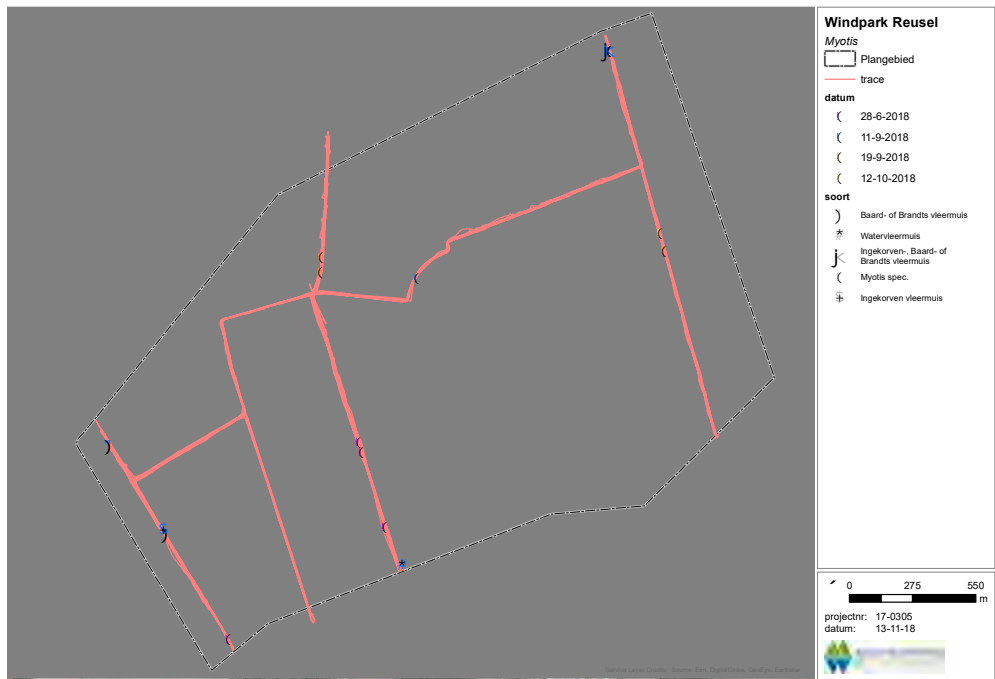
Windpark Reusel

Myotis

Plangebied

trace

datum

28-6-2018

11-9-2018

19-9-2018

12-10-2018

soort

Baard- of Brandts vleermuis

Watervleermuis

Ingekorven-, Baard- of Brandts vleermuis

Myotis spec.

Ingekorven vleermuis

0 275 550 m

projectnr: 17-0305
datum: 13-11-18

Source: Esri, DigitalGlobe, GeoEye, Earthstar